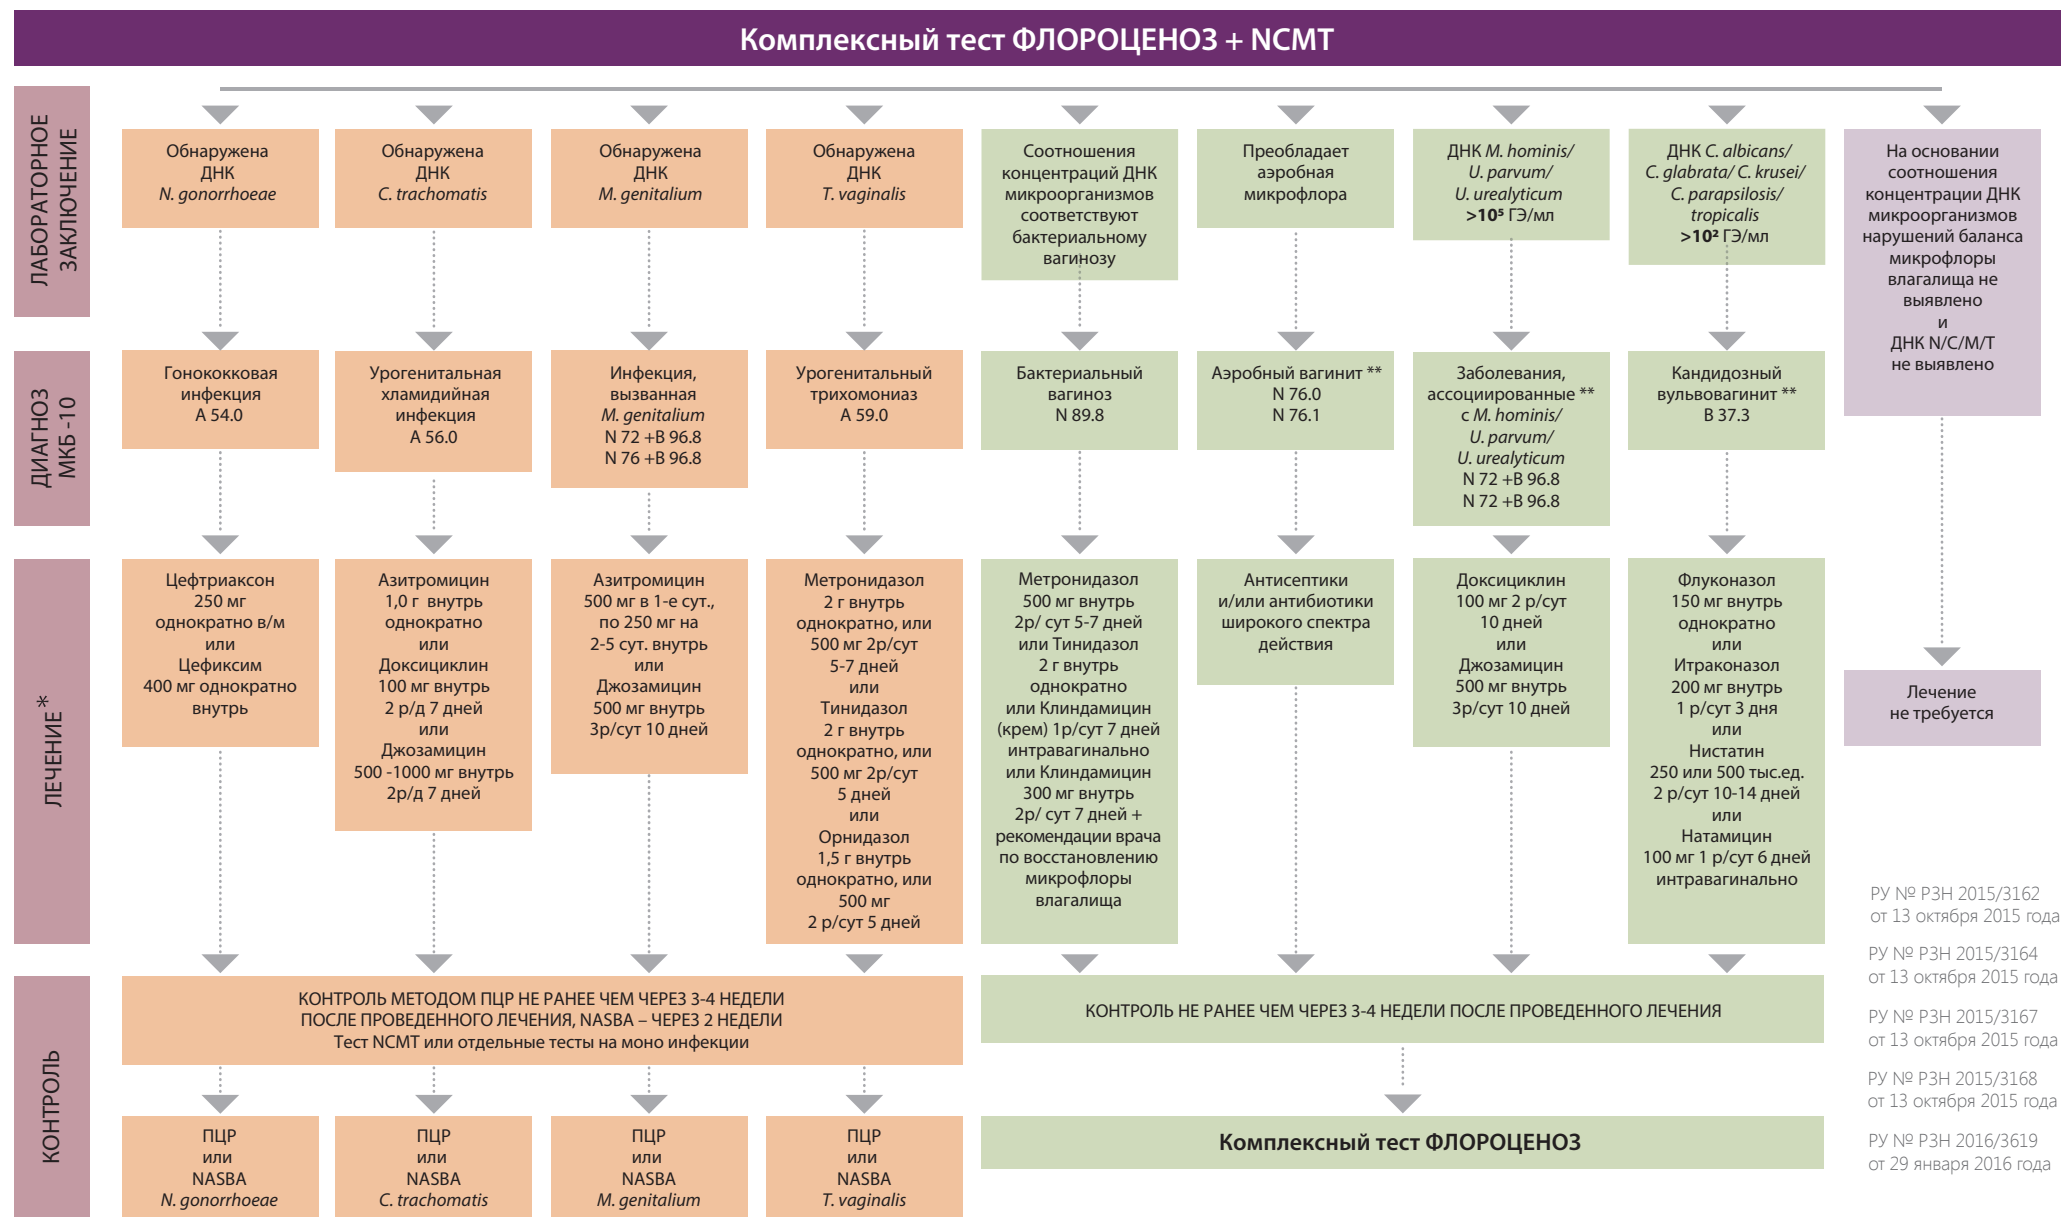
Комплексный тест ФЛОРОЦЕНОЗ + NCMT

ЛАБОРАТОРНОЕ ЗАКЛЮЧЕНИЕ

Обнаружена ДНК N. gonorrhoeae

Обнаружена ДНК C. trachomatis

Обнаружена ДНК M. genitalium

Обнаружена ДНК T. vaginalis

Соотношения концентраций ДНК микроорганизмов соответствуют бактериальному вагинозу

Преобладает аэробная микрофлора

ДНК M. hominis/ U. parvum/ U. urealyticum >$10^5$ ГЭ/мл

ДНК C. albicans/ C. glabrata/ C. krusei/ C. parapsilosis/ tropicalis >$10^2$ ГЭ/мл

На основании соотношения концентрации ДНК микроорганизмов нарушений баланса микрофлоры влагалища не выявлено и ДНК N/C/M/T не выявлено

ДИАГНОЗ МКБ-10

Гонококковая инфекция A 54.0

Урогенитальная хламидийная инфекция A 56.0

Инфекция, вызванная M. genitalium N 72 +B 96.8 N 76 +B 96.8

Урогенитальный трихомониаз A 59.0

Бактериальный вагиноз N 89.8

Аэробный вагинит ** N 76.0 N 76.1

Заболевания, ассоциированные ** с M. hominis/ U. parvum/ U. urealyticum N 72 +B 96.8 N 72 +B 96.8

Кандидозный вульвовагинит ** B 37.3

ЛЕЧЕНИЕ*

Цефтриаксон 250 мг однократно в/м или Цефиксим 400 мг однократно внутрь

Азитромицин 1,0 г внутрь однократно или Доксициклин 100 мг внутрь 2 р/д 7 дней или Джозамицин 500 -1000 мг внутрь 2р/д 7 дней

Азитромицин 500 мг в 1-е сут., по 250 мг на 2-5 сут. внутрь или Джозамицин 500 мг внутрь 3р/сут 10 дней

Метронидазол 2 г внутрь однократно, или 500 мг 2р/сут 5-7 дней или Тинидазол 2 г внутрь однократно, или 500 мг 2р/сут 5 дней или Орнидазол 1,5 г внутрь однократно, или 500 мг 2 р/сут 5 дней

Метронидазол 500 мг внутрь 2р/ сут 5-7 дней или Тинидазол 2 г внутрь однократно или Клиндамицин (крем) 1р/сут 7 дней интравагинально или Клиндамицин 300 мг внутрь 2р/ сут 7 дней + рекомендации врача по восстановлению микрофлоры влагалища

Антисептики и/или антибиотики широкого спектра действия

Доксициклин 100 мг 2 р/сут 10 дней или Джозамицин 500 мг внутрь 3р/сут 10 дней

Флуконазол 150 мг внутрь однократно или Итраконазол 200 мг внутрь 1 р/сут 3 дня или Нистатин 250 или 500 тыс.ед. 2 р/сут 10-14 дней или Натамицин 100 мг 1 р/сут 6 дней интравагинально

Лечение не требуется

КОНТРОЛЬ

КОНТРОЛЬ МЕТОДОМ ПЦР НЕ РАНЕЕ ЧЕМ ЧЕРЕЗ 3-4 НЕДЕЛИ ПОСЛЕ ПРОВЕДЕННОГО ЛЕЧЕНИЯ, NASBA – ЧЕРЕЗ 2 НЕДЕЛИ Тест NCMT или отдельные тесты на моно инфекции

КОНТРОЛЬ НЕ РАНЕЕ ЧЕМ ЧЕРЕЗ 3-4 НЕДЕЛИ ПОСЛЕ ПРОВЕДЕННОГО ЛЕЧЕНИЯ

ПЦР или NASBA N. gonorrhoeae

ПЦР или NASBA C. trachomatis

ПЦР или NASBA M. genitalium

ПЦР или NASBA T. vaginalis

Комплексный тест ФЛОРОЦЕНОЗ

РУ № РЗН 2015/3162 от 13 октября 2015 года

РУ № РЗН 2015/3164 от 13 октября 2015 года

РУ № РЗН 2015/3167 от 13 октября 2015 года

РУ № РЗН 2015/3168 от 13 октября 2015 года

РУ № РЗН 2016/3619 от 29 января 2016 года